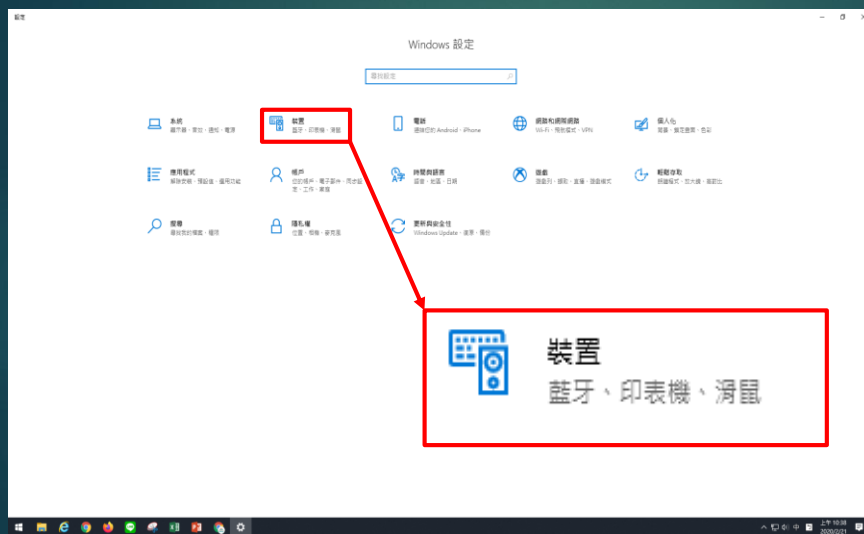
設定

Windows 設定

尋找設定

系統
顯示器、音效、通知、電源

裝置
藍牙、印表機、滑鼠

電話
連結您的 Android、iPhone

網路和網際網路
Wi-Fi、飛航模式、VPN

個人化
背景、鎖定畫面、色彩

應用程式
解除安裝、預設值、選用功能

帳戶
您的帳戶、電子郵件、同步設定、工作、家庭

時間與語言
語音、地區、日期

遊戲
遊戲列、擷取、廣播、遊戲模式

輕鬆存取
朗讀程式、放大鏡、高對比

搜尋
尋找我的檔案、權限

隱私權
位置、相機、麥克風

更新與安全性
Windows Update、復原、備份

裝置
藍牙、印表機、滑鼠

上午 10:38
2020/2/21